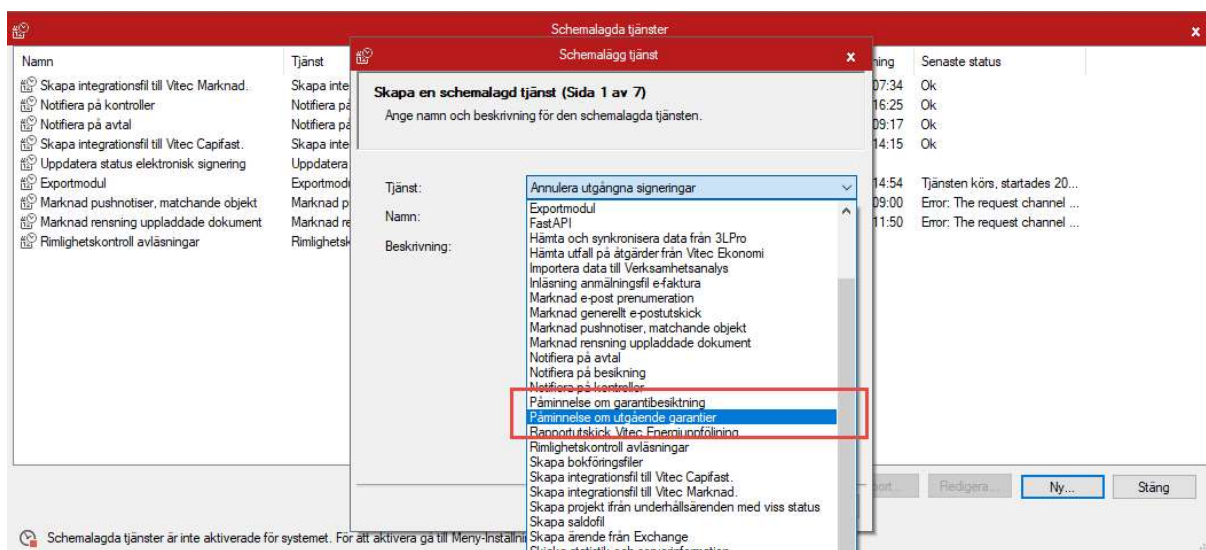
Schemalagda tjänster

| Namn | Tjänst | ning | Senaste status |
|---|---|---|---|
| Skapa integrationsfil till Vitec Marknad. | Skapa inte | 07:34 | Ok |
| Notifiera på kontroller | Notifiera på | 16:25 | Ok |
| Notifiera på avtal | Notifiera på | 09:17 | Ok |
| Skapa integrationsfil till Vitec Capifast. | Skapa inte | 14:15 | Ok |
| Uppdatera status elektronisk signering | Uppdatera | | |
| Exportmodul | Exportmod | 14:54 | Tjänsten körs, startades 20... |
| Marknad pushnotiser, matchande objekt | Marknad p | 09:00 | Error: The request channel ... |
| Marknad rensning uppladdade dokument | Marknad re | 11:50 | Error: The request channel ... |
| Rimlighetskontroll avläsningar | Rimlighetsk | | |

Schemalägg tjänst

Skapa en schemalagd tjänst (Sida 1 av 7)
Ange namn och beskrivning för den schemalagda tjänsten.

Tjänst: Annulera utgångna signeringar
Namn:
Beskrivning:

Exportmodul
FastAPI
Hämta och synkronisera data från 3LPro
Hämta utfall på åtgärder från Vitec Ekonomi
Importera data till Verksamhetsanalys
Inläsning anmälningsfil e-faktura
Marknad e-post prenumeration
Marknad generellt e-postutskick
Marknad pushnotiser, matchande objekt
Marknad rensning uppladdade dokument
Notifiera på avtal
Notifiera på besikning
Notifiera på kontroller
Påminnelse om garantibesiktning
Påminnelse om utgående garantier
Rapportutskick Vitec Energiuppföljning
Rimlighetskontroll avläsningar
Skapa bokföringsfiler
Skapa integrationsfil till Vitec Capifast.
Skapa integrationsfil till Vitec Marknad.
Skapa projekt ifrån underhållsärenden med viss status
Skapa saldofil
Skapa ärende från Exchange

port... Redigera... Ny... Stäng

Schemalagda tjänster är inte aktiverade för systemet. För att aktivera gå till Meny-Installni